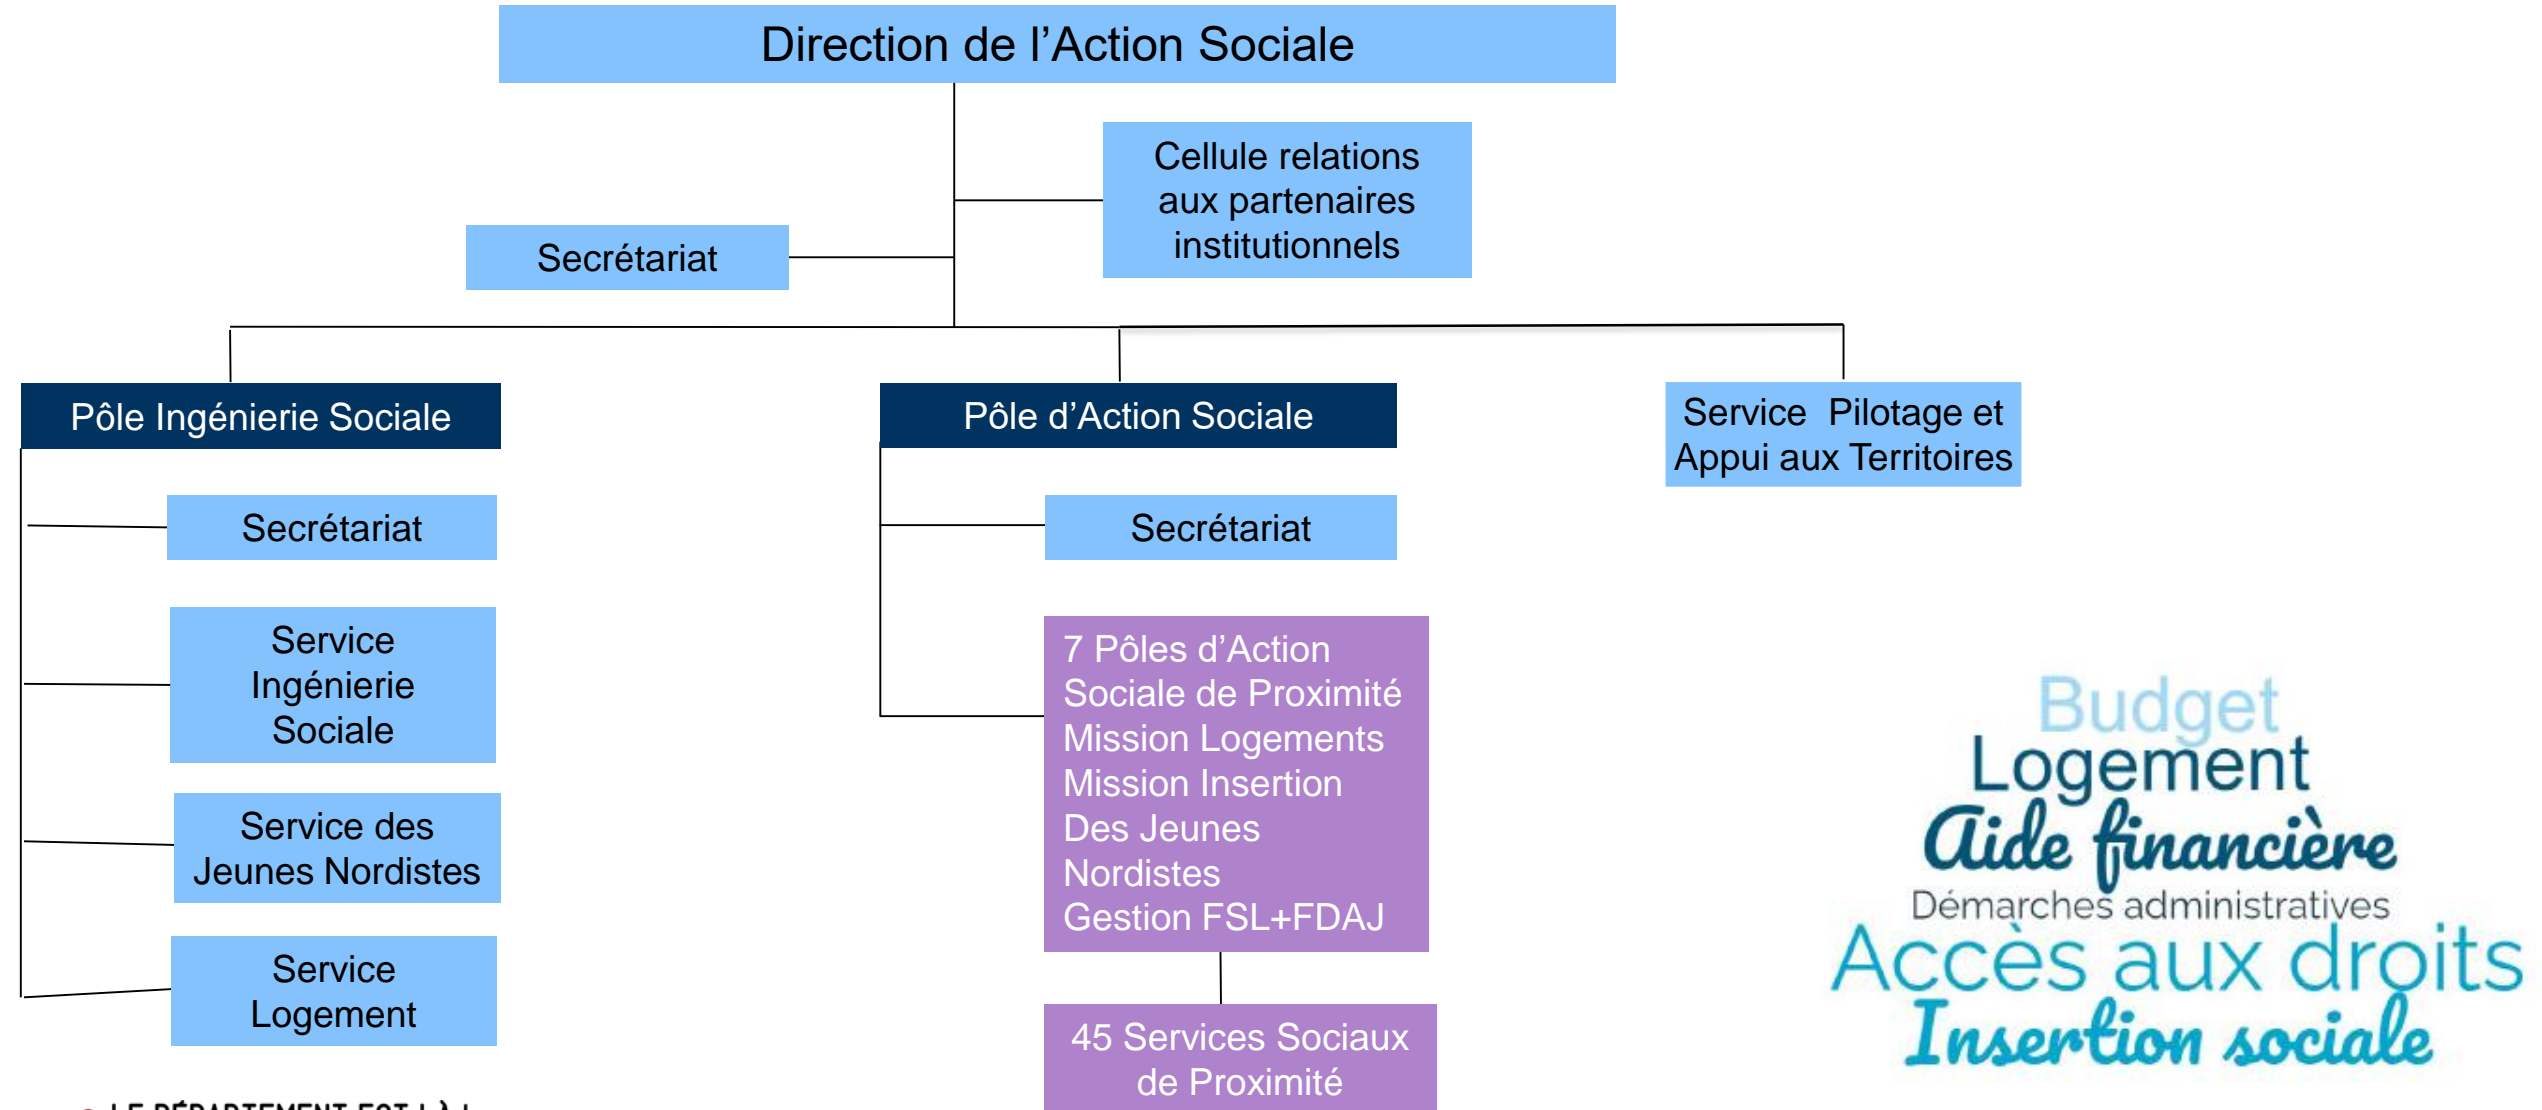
Direction de l’Action Sociale

Cellule relations aux partenaires institutionnels

Secrétariat

Pôle Ingénierie Sociale

Secrétariat

Service Ingénierie Sociale

Service des Jeunes Nordistes

Service Logement

Pôle d’Action Sociale

Secrétariat

7 Pôles d’Action Sociale de Proximité
Mission Logements
Mission Insertion Des Jeunes Nordistes
Gestion FSL+FDAJ

45 Services Sociaux de Proximité

Service Pilotage et Appui aux Territoires

Budget
Logement
Aide financière
Démarches administratives
Accès aux droits
Insertion sociale

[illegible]